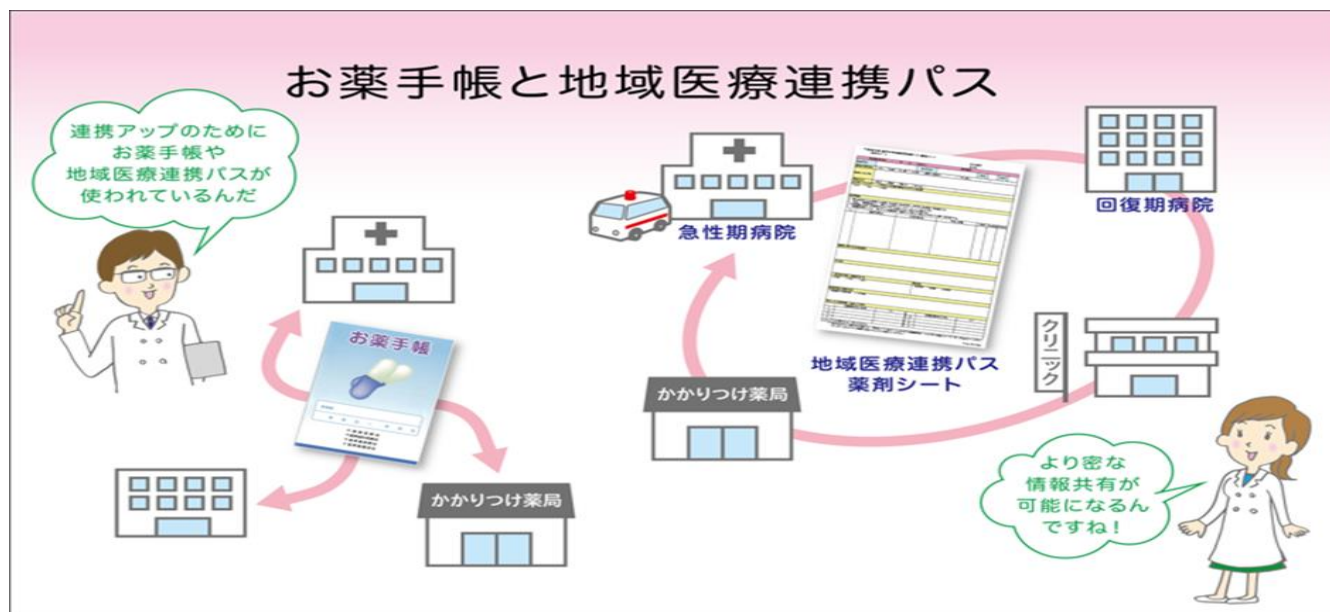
お薬手帳と地域医療連携パス

連携アップのために
お薬手帳や
地域医療連携パスが
使われているんだ

お薬手帳

かかりつけ薬局

急性期病院

回復期病院

クリニック

地域医療連携パス
薬剤シート

かかりつけ薬局

より密な
情報共有が
可能になるん
ですね！